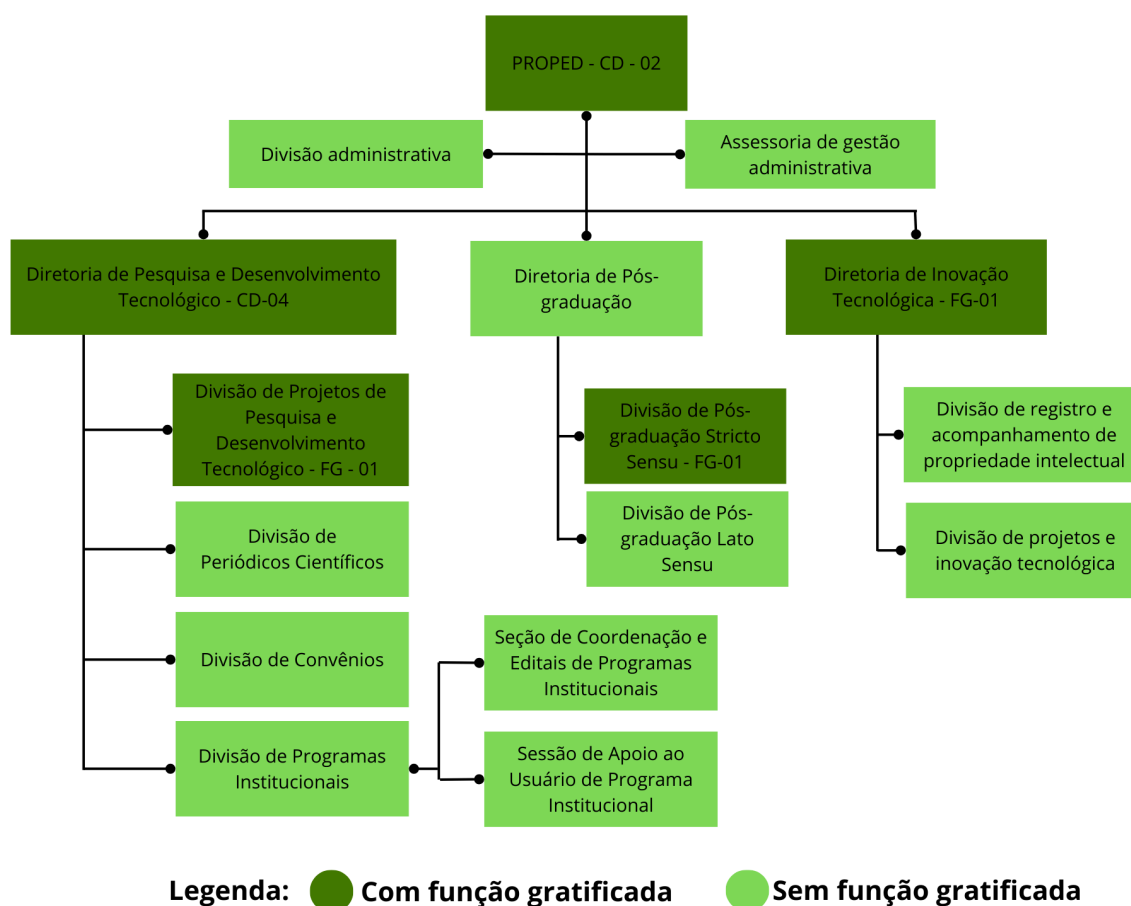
PROPED - CD - 02

Divisão administrativa

Assessoria de gestão administrativa

Diretoria de Pesquisa e Desenvolvimento Tecnológico - CD-04

Diretoria de Pós-graduação

Diretoria de Inovação Tecnológica - FG-01

Divisão de Projetos de Pesquisa e Desenvolvimento Tecnológico - FG - 01

Divisão de Periódicos Científicos

Divisão de Convênios

Divisão de Programas Institucionais

Seção de Coordenação e Editais de Programas Institucionais

Sessão de Apoio ao Usuário de Programa Institucional

Divisão de Pós-graduação Stricto Sensu - FG-01

Divisão de Pós-graduação Lato Sensu

Divisão de registro e acompanhamento de propriedade intelectual

Divisão de projetos e inovação tecnológica

Legenda: Com função gratificada Sem função gratificada